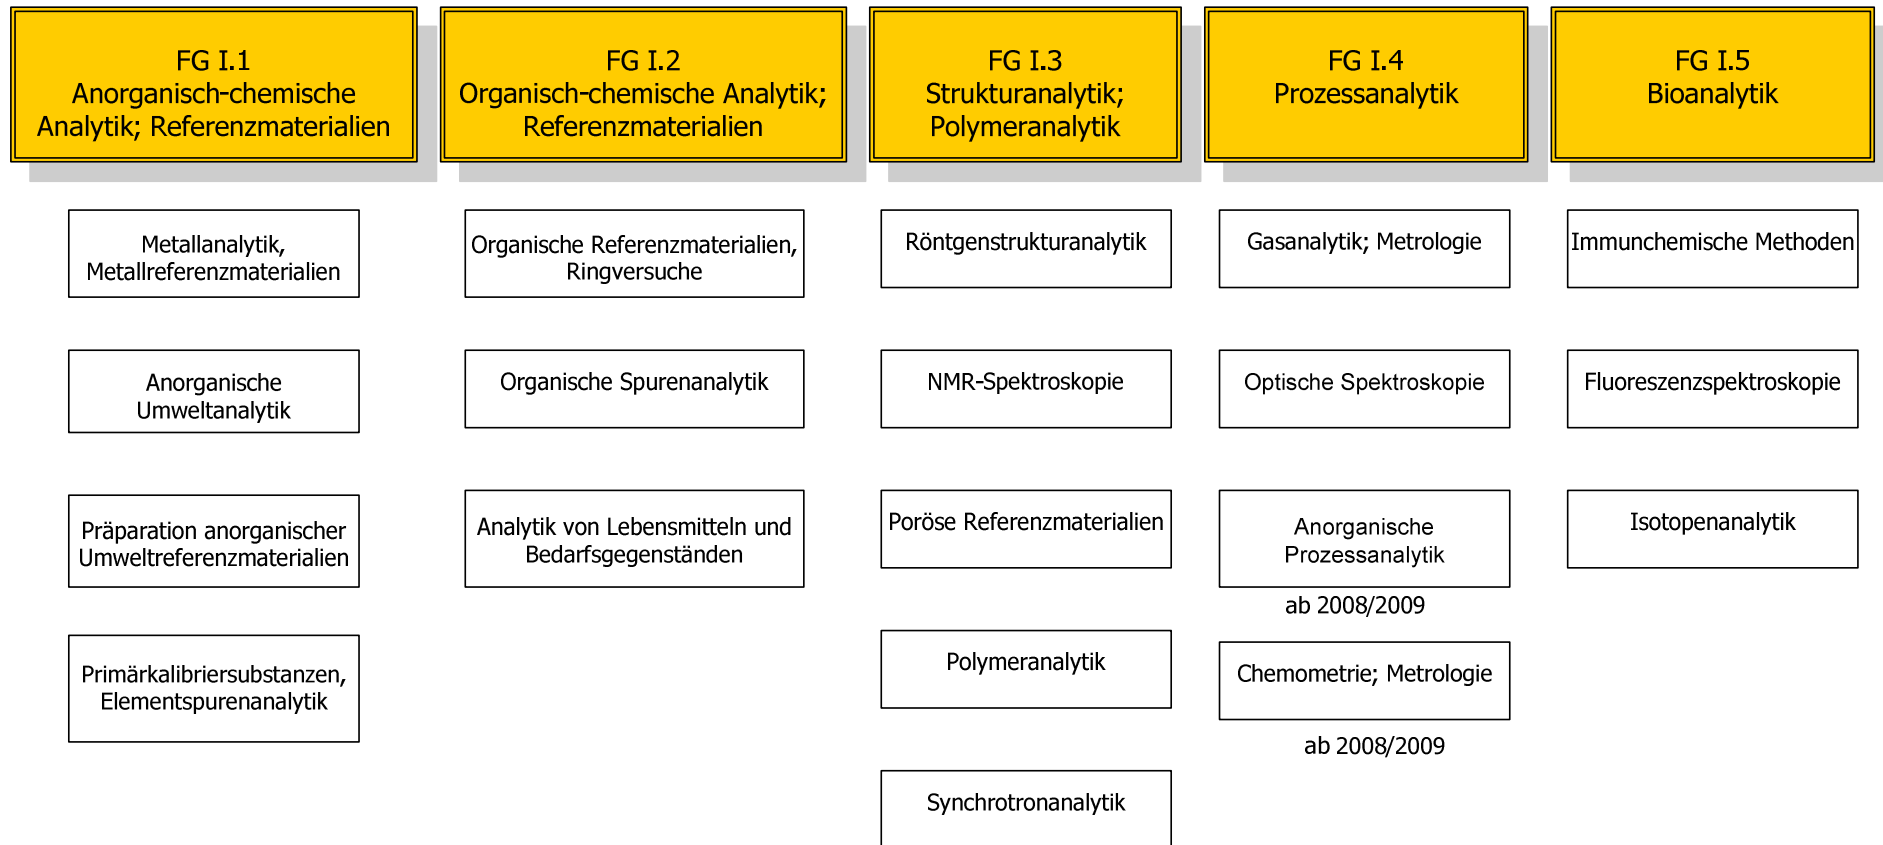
FG I.1
Anorganisch-chemische Analytik; Referenzmaterialien

Metallanalytik, Metallreferenzmaterialien

Anorganische Umweltanalytik

Präparation anorganischer Umweltreferenzmaterialien

Primärkalibriersubstanzen, Elementspurenanalytik

FG I.2
Organisch-chemische Analytik; Referenzmaterialien

Organische Referenzmaterialien, Ringversuche

Organische Spurenanalytik

Analytik von Lebensmitteln und Bedarfsgegenständen

FG I.3
Strukturanalytik; Polymeranalytik

Röntgenstrukturanalytik

NMR-Spektroskopie

Poröse Referenzmaterialien

Polymeranalytik

Synchrotronanalytik

FG I.4
Prozessanalytik

Gasanalytik; Metrologie

Optische Spektroskopie

Anorganische Prozessanalytik

ab 2008/2009

Chemometrie; Metrologie

ab 2008/2009

FG I.5
Bioanalytik

Immunchemische Methoden

Fluoreszenzspektroskopie

Isotopenanalytik